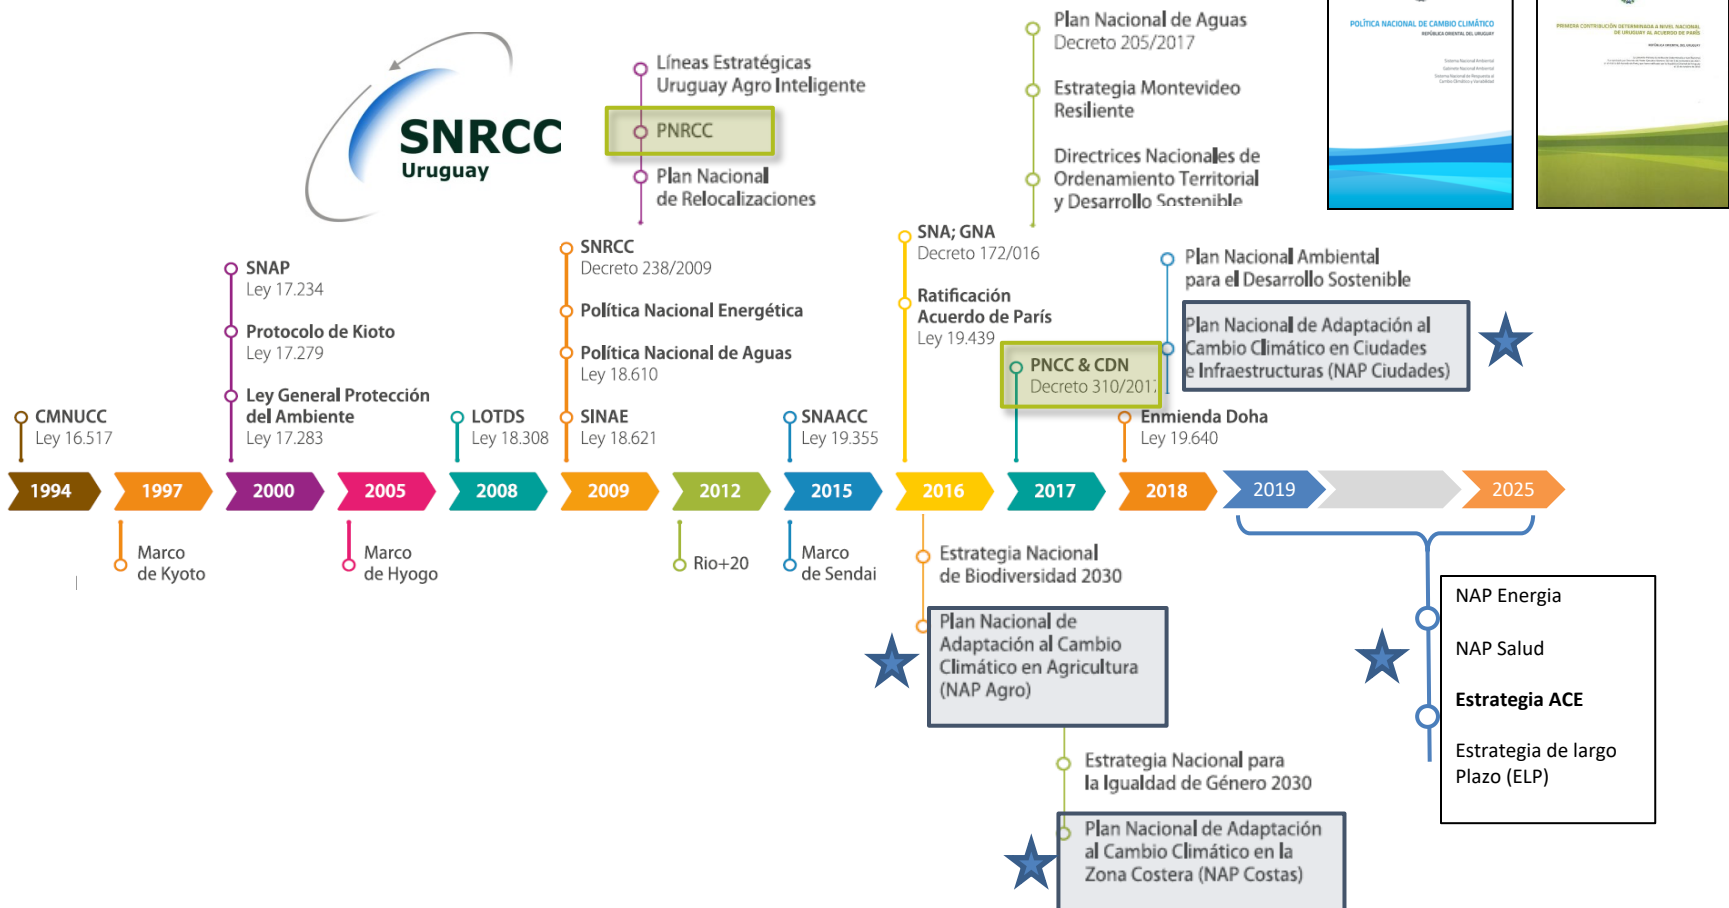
SNRCC
Uruguay

Líneas Estratégicas
Uruguay Agro Inteligente

PNRCC

Plan Nacional
de Relocalizaciones

Plan Nacional de Aguas
Decreto 205/2017

Estrategia Montevideo
Resiliente

Directrices Nacionales de
Ordenamiento Territorial
y Desarrollo Sostenible

POLÍTICA NACIONAL DE CAMBIO CLIMÁTICO
REPÚBLICA ORIENTAL DEL URUGUAY

PRIMERA CONTRIBUCIÓN DETERMINADA A NIVEL NACIONAL DE URUGUAY AL ACUERDO DE PARÍS

SNAP
Ley 17.234

Protocolo de Kioto
Ley 17.279

Ley General Protección
del Ambiente
Ley 17.283

CMNUCC
Ley 16.517

LOTDS
Ley 18.308

SNRCC
Decreto 238/2009

Política Nacional Energética

Política Nacional de Aguas
Ley 18.610

SINAE
Ley 18.621

SNAACC
Ley 19.355

SNA; GNA
Decreto 172/016

Ratificación
Acuerdo de París
Ley 19.439

PNCC & CDN
Decreto 310/2017

Plan Nacional Ambiental
para el Desarrollo Sostenible

Plan Nacional de Adaptación al
Cambio Climático en Ciudades
e Infraestructuras (NAP Ciudades)

Enmienda Doha
Ley 19.640

1994 1997 2000 2005 2008 2009 2012 2015 2016 2017 2018 2019 2025

Marco
de Kyoto

Marco
de Hyogo

Rio+20

Marco
de Sendai

Estrategia Nacional
de Biodiversidad 2030

Plan Nacional de
Adaptación al Cambio
Climático en Agricultura
(NAP Agro)

Estrategia Nacional para
la Igualdad de Género 2030

Plan Nacional de Adaptación
al Cambio Climático en la
Zona Costera (NAP Costas)

NAP Energia

NAP Salud

Estrategia ACE

Estrategia de largo
Plazo (ELP)